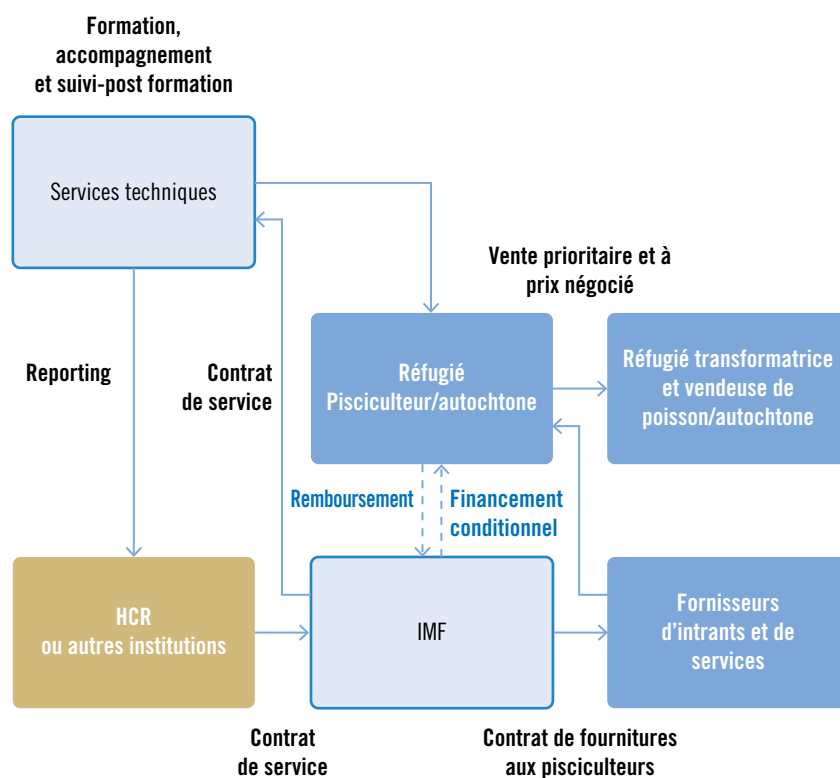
Formation, accompagnement et suivi-post formation

Services techniques

Vente prioritaire et à prix négocié

Reporting

Contrat de service

Réfugié Pisciculteur/autochtone

Réfugié transformatrice et vendeuse de poisson/autochtone

Remboursement

Financement conditionnel

HCR ou autres institutions

IMF

Fornisseurs d'intrants et de services

Contrat de service

Contrat de fournitures aux pisciculteurs